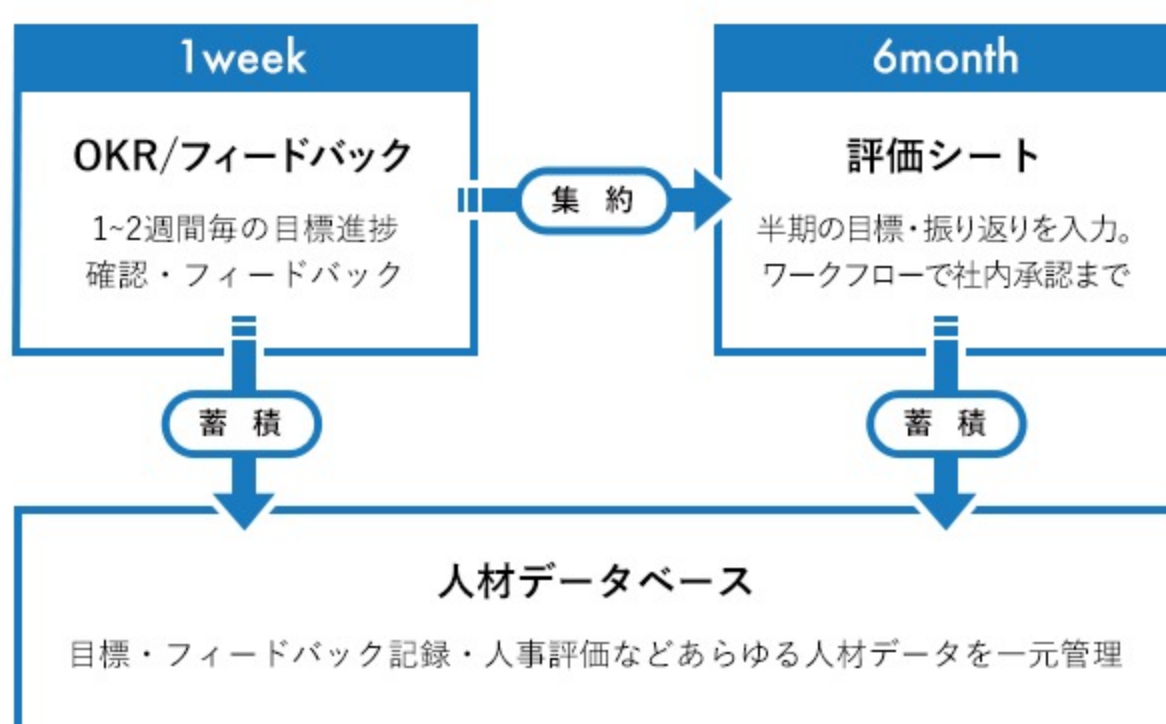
1week

OKR/フィードバック

1~2週間毎の目標進捗確認・フィードバック

集 約

6month

評価シート

半期の目標・振り返りを入力。ワークフローで社内承認まで

蓄 積

蓄 積

人材データベース

目標・フィードバック記録・人事評価などあらゆる人材データを一元管理